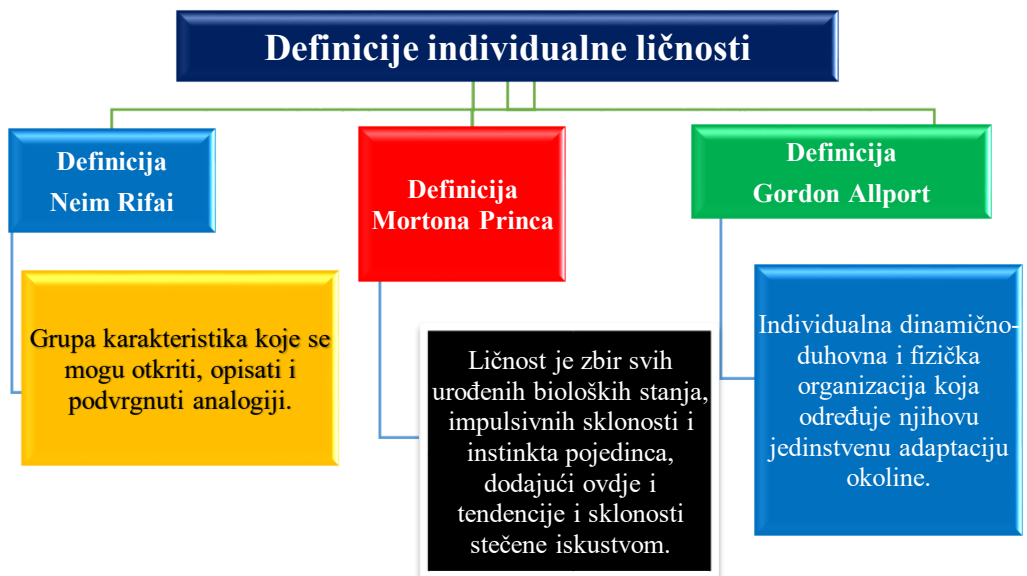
Definicije individualne ličnosti

Definicija Neim Rifai

Grupa karakteristika koje se mogu otkriti, opisati i podvrgnuti analogiji.

Definicija Mortona Princa

Ličnost je zbir svih urođenih bioloških stanja, impulsivnih sklonosti i instinkta pojedinca, dodajući ovdje i tendencije i sklonosti stečene iskustvom.

Definicija Gordon Allport

Individualna dinamično-duhovna i fizička organizacija koja određuje njihovu jedinstvenu adaptaciju okoline.